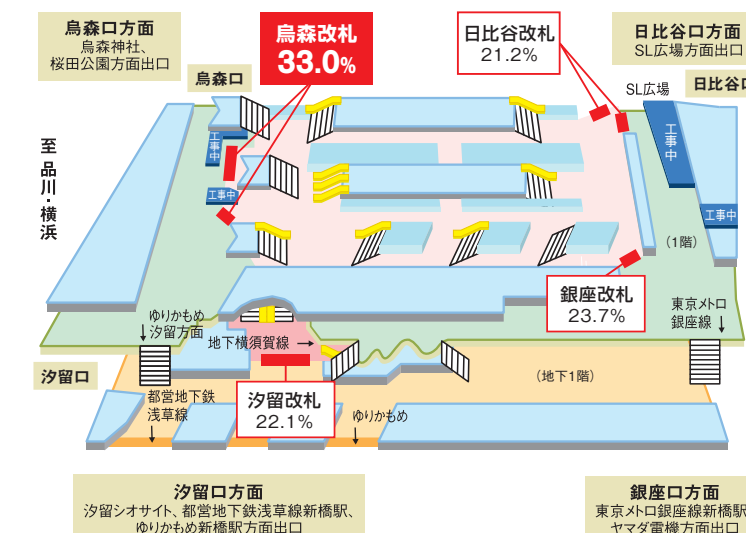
烏森口方面
烏森神社、
桜田公園方面出口

烏森改札
33.0%

日比谷改札
21.2%

日比谷口方面
SL広場方面出口

烏森口

SL広場

日比谷

至品川・横浜

工事中

工事中

工事中

工事中

(1階)

銀座改札
23.7%

東京メトロ
銀座線

ゆりかもめ
汐留方面

地下横須賀線

汐留口

都営地下鉄
浅草線

汐留改札
22.1%

ゆりかもめ

(地下1階)

汐留口方面
汐留シオサイト、都営地下鉄浅草線新橋駅、
ゆりかもめ新橋駅方面出口

銀座口方面
東京メトロ銀座線新橋
ヤマダ電機方面出口